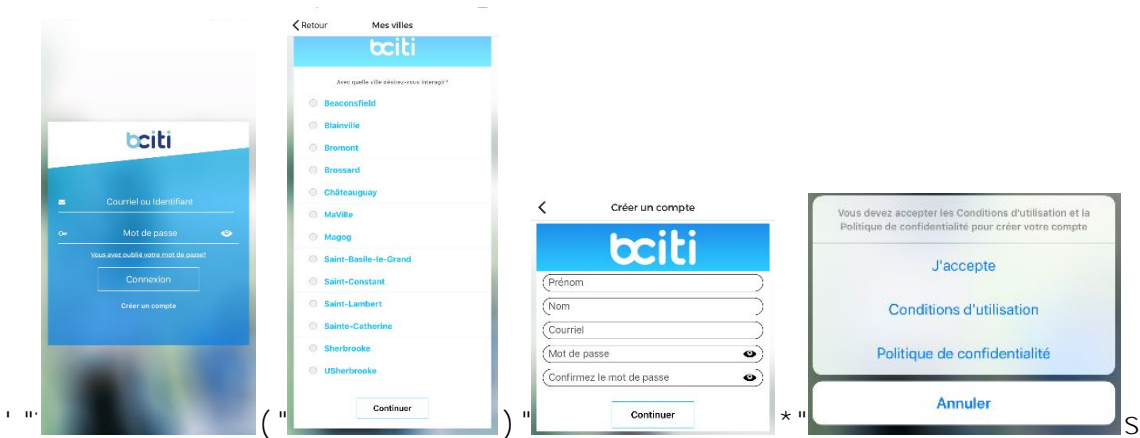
' "

bciti

Courriel ou Identifiant

Mot de passe

Vous avez oublié votre mot de passe?

Connexion

Créer un compte

( "

Retour Mes villes

bciti

Avec quelle ville désirez-vous interagir ?

Beaconsfield

Blainville

Bromont

Brossard

Châteauguay

MaVille

Magog

Saint-Basile-le-Grand

Saint-Constant

Saint-Lambert

Sainte-Catherine

Sherbrooke

USherbrooke

Continuer

) "

Créer un compte

bciti

Prénom

Nom

Courriel

Mot de passe

Confirmez le mot de passe

Continuer

* "

Vous devez accepter les Conditions d'utilisation et la Politique de confidentialité pour créer votre compte

J'accepte

Conditions d'utilisation

Politique de confidentialité

Annuler

S